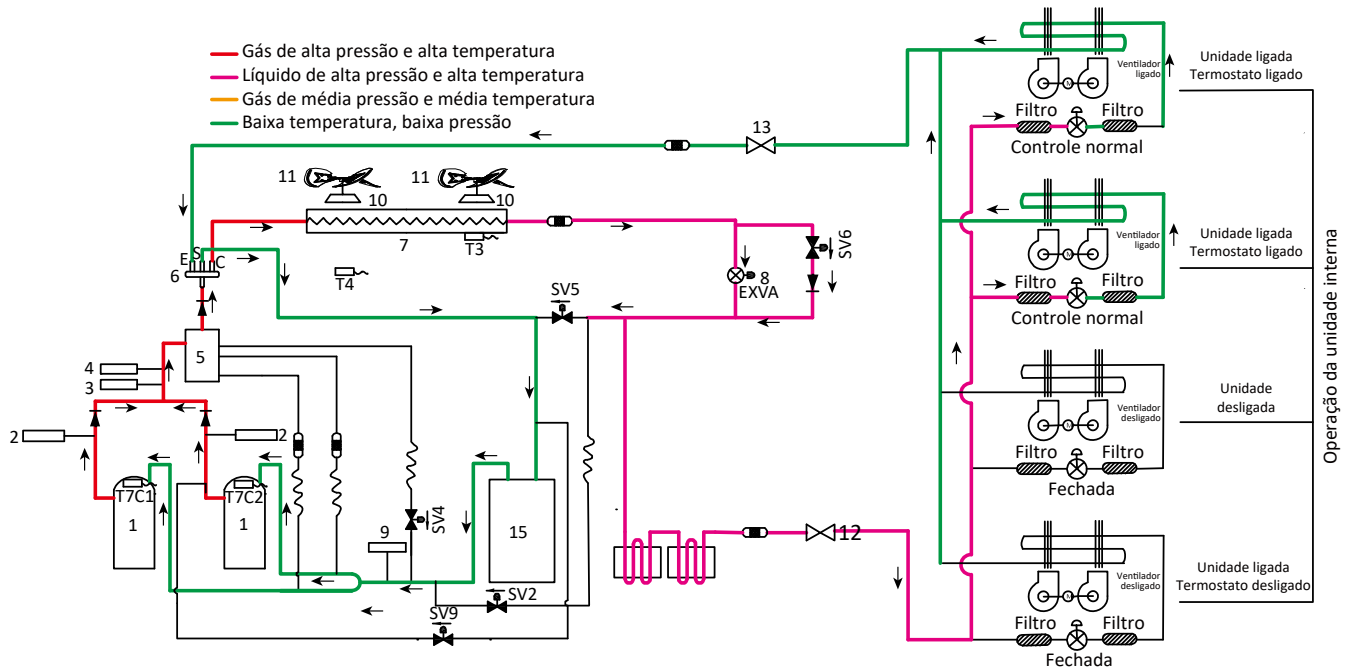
Gás de alta pressão e alta temperatura
Líquido de alta pressão e alta temperatura
Gás de média pressão e média temperatura
Baixa temperatura, baixa pressão

13
11 10 11 10
7
T3
E S C
6
T4
8
EXVA
SV6
SV5
5
4
3
2
2
T7C1
T7C2
1
1
9
SV4
15
SV2
SV9
12

Ventilador ligado
Unidade ligada
Termostato ligado
Filtro
Filtro
Controle normal

Ventilador ligado
Unidade ligada
Termostato ligado
Filtro
Filtro
Controle normal

Ventilador desligado
Unidade desligada
Filtro
Filtro
Fechada

Ventilador desligado
Unidade ligada
Termostato desligado
Filtro
Filtro
Fechada

Operação da unidade interna